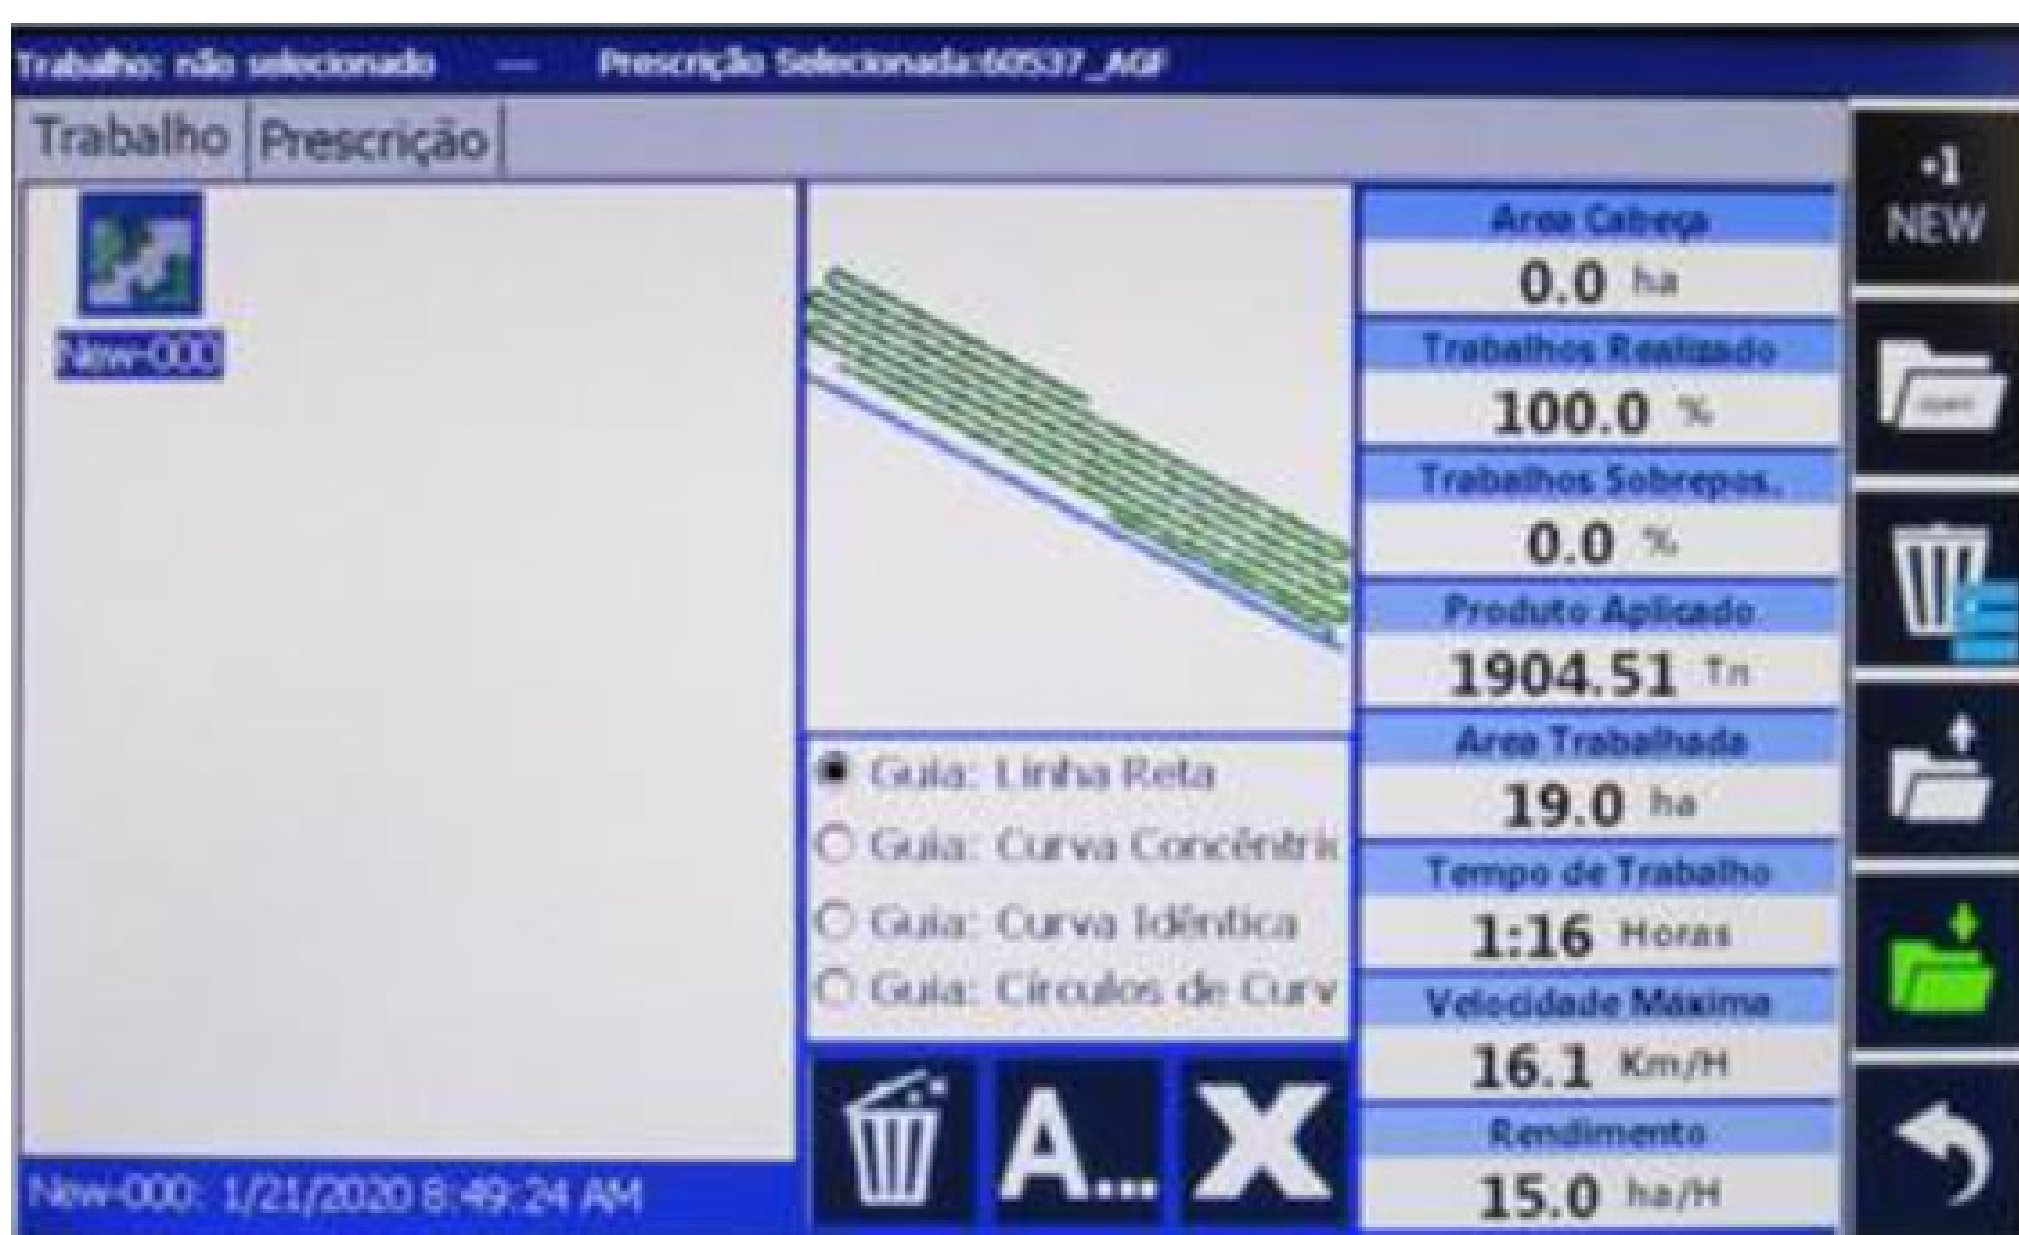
Trabalho: não selecionado — Prescrição Selecionada:60537_AGF

Trabalho Prescrição

New-000

Guia: Linha Reta
Guia: Curva Concêntric
Guia: Curva Idêntica
Guia: Círculos de Curv

A..

X

New-000: 1/21/2020 8:49:24 AM

| Area Cabeça |
|---|
| 0.0 ha |
| Trabalhos Realizado |
| 100.0 % |
| Trabalhos Sobrepos. |
| 0.0 % |
| Produto Aplicado |
| 1904.51 Tn |
| Area Trabalhada |
| 19.0 ha |
| Tempo de Trabalho |
| 1:16 Horas |
| Velocidade Máxima |
| 16.1 Km/H |
| Rendimento |
| 15.0 ha/H |

+1 NEW

open